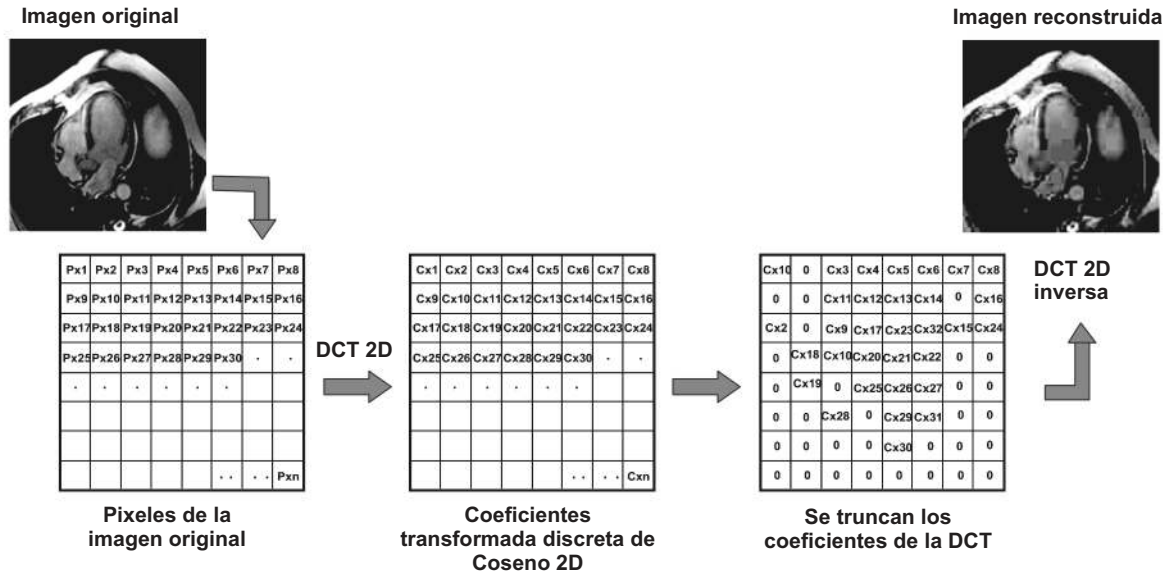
Imagen original

Imagen reconstruida

| Px1 | Px2 | Px3 | Px4 | Px5 | Px6 | Px7 | Px8 |
|---|---|---|---|---|---|---|---|
| Px9 | Px10 | Px11 | Px12 | Px13 | Px14 | Px15 | Px16 |
| Px17 | Px18 | Px19 | Px20 | Px21 | Px22 | Px23 | Px24 |
| Px25 | Px26 | Px27 | Px28 | Px29 | Px30 | . | . |
| . | . | . | . | . | . | | |
| | | | | | | | |
| | | | | | | | |
| | | | | | . . | . . | Pxn |

Pixeles de la imagen original

DCT 2D

| Cx1 | Cx2 | Cx3 | Cx4 | Cx5 | Cx6 | Cx7 | Cx8 |
|---|---|---|---|---|---|---|---|
| Cx9 | Cx10 | Cx11 | Cx12 | Cx13 | Cx14 | Cx15 | Cx16 |
| Cx17 | Cx18 | Cx19 | Cx20 | Cx21 | Cx22 | Cx23 | Cx24 |
| Cx25 | Cx26 | Cx27 | Cx28 | Cx29 | Cx30 | . | . |
| . | . | . | . | . | . | | |
| | | | | | | | |
| | | | | | | | |
| | | | | | . . | . . | Cxn |

Coeficientes transformada discreta de Coseno 2D

| Cx10 | 0 | Cx3 | Cx4 | Cx5 | Cx6 | Cx7 | Cx8 |
|---|---|---|---|---|---|---|---|
| 0 | 0 | Cx11 | Cx12 | Cx13 | Cx14 | 0 | Cx16 |
| Cx2 | 0 | Cx9 | Cx17 | Cx23 | Cx32 | Cx15 | Cx24 |
| 0 | Cx18 | Cx10 | Cx20 | Cx21 | Cx22 | 0 | 0 |
| 0 | Cx19 | 0 | Cx25 | Cx26 | Cx27 | 0 | 0 |
| 0 | 0 | Cx28 | 0 | Cx29 | Cx31 | 0 | 0 |
| 0 | 0 | 0 | 0 | Cx30 | 0 | 0 | 0 |
| 0 | 0 | 0 | 0 | 0 | 0 | 0 | 0 |

Se truncan los coeficientes de la DCT

DCT 2D inversa